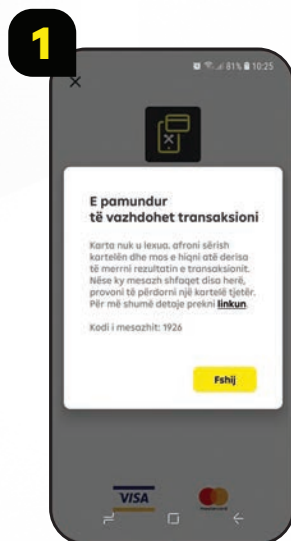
1

81% 10:25

E pamundur të vazhdohet transaksioni

Karta nuk u lexua, afroni sërish kartelën dhe mos e hiqni atë derisa të merrni rezultatin e transaksionit. Nëse ky mesazh shfaqet disa herë, provoni të përdorni një kartelë tjetër. Për më shumë detaje prekni linkun.

Kodi i mesazhit: 1926

Fshij

VISA